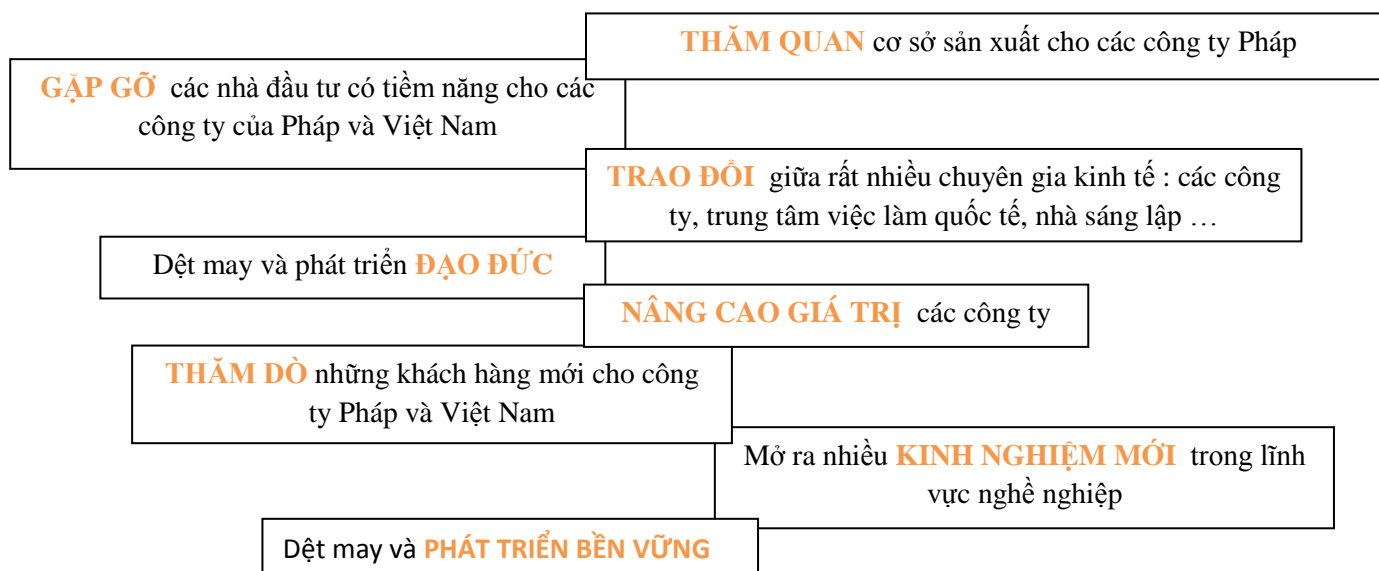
THĂM QUAN cơ sở sản xuất cho các công ty Pháp

GẶP GỠ các nhà đầu tư có tiềm năng cho các công ty của Pháp và Việt Nam

TRAO ĐỔI giữa rất nhiều chuyên gia kinh tế : các công ty, trung tâm việc làm quốc tế, nhà sáng lập …

Dệt may và phát triển ĐẠO ĐỨC

NÂNG CAO GIÁ TRỊ các công ty

THĂM DÒ những khách hàng mới cho công ty Pháp và Việt Nam

Mở ra nhiều KINH NGHIỆM MỚI trong lĩnh vực nghề nghiệp

Dệt may và PHÁT TRIỂN BỀN VỮNG